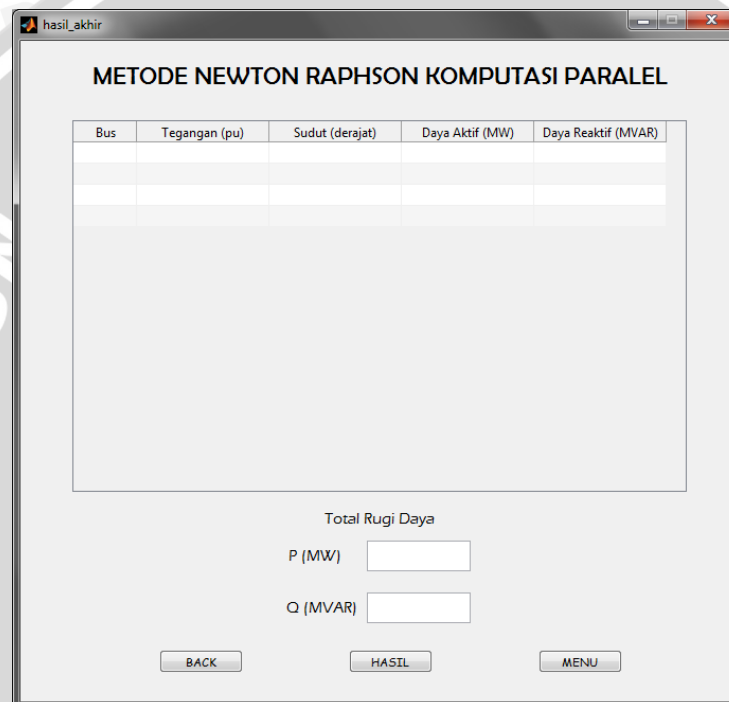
hasil_akhir

METODE NEWTON RAPHSON KOMPUTASI PARALEL

| Bus | Tegangan (pu) | Sudut (derajat) | Daya Aktif (MW) | Daya Reaktif (MVAR) |
|---|---|---|---|---|
| | | | | |
| | | | | |
| | | | | |
| | | | | |

Total Rugi Daya

P (MW)

Q (MVAR)

BACK

HASIL

MENU